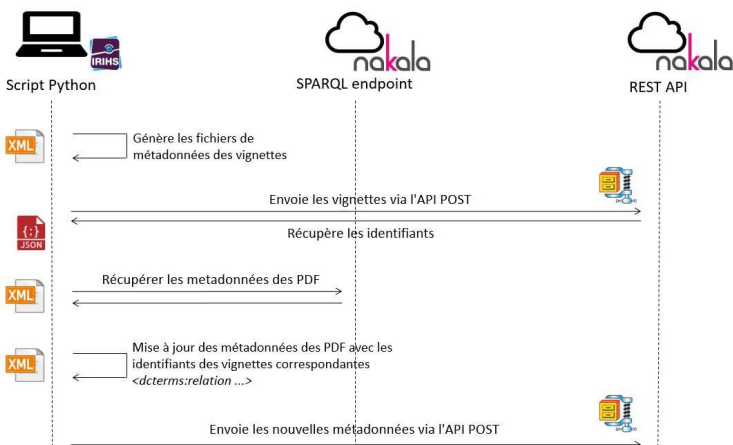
IRIHS
Script Python

nakala
SPARQL endpoint

nakala
REST API

XML
Génère les fichiers de métadonnées des vignettes

Envoie les vignettes via l'API POST

{:}
JSON
Récupère les identifiants

XML
Récupérer les metadonnées des PDF

XML
Mise à jour des métadonnées des PDF avec les identifiants des vignettes correspondantes
<dcterms:relation ...>

Envoie les nouvelles métadonnées via l'API POST